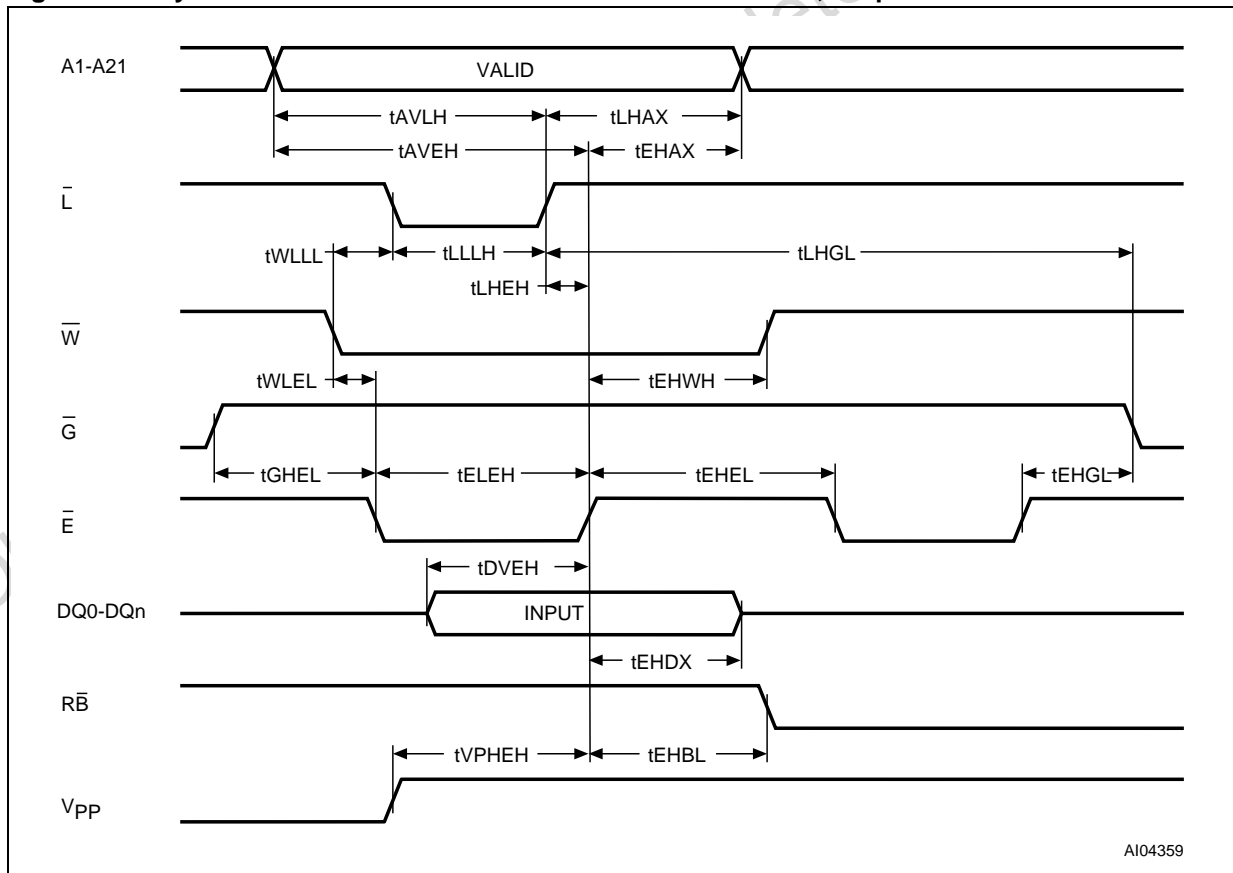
A1-A21

VALID

tAVLH

tLHAX

tAVEH

tEHAX

$\bar{L}$

tWLLL

tLLLH

tLHGL

tLHEH

$\bar{W}$

tWLEL

tEHWH

$\bar{G}$

tGHEL

tELEH

tEHEL

tEHGL

$\bar{E}$

tDVEH

DQ0-DQn

INPUT

tEHDX

$R\bar{B}$

tVPHEH

tEHBL

$V_{PP}$

AI04359